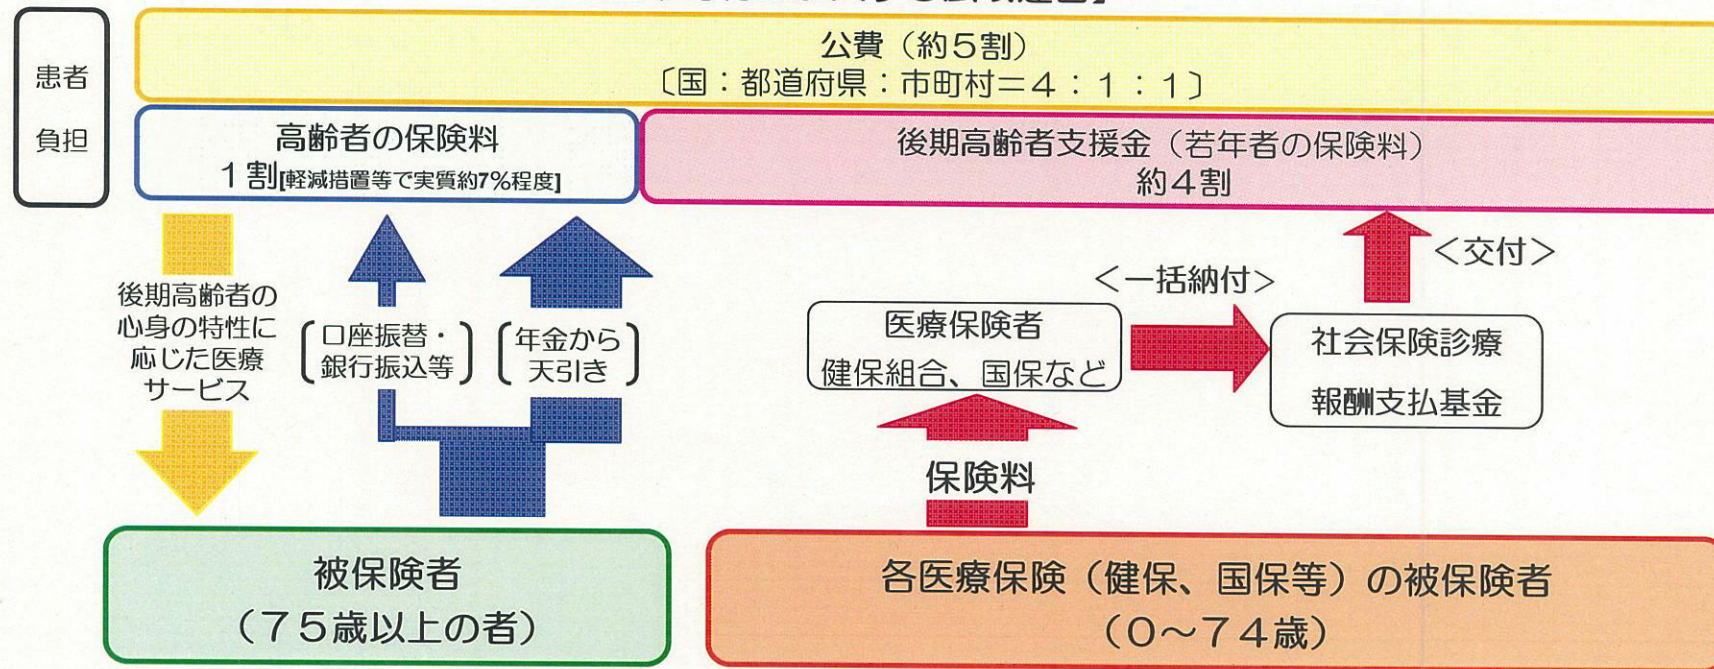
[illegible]

患者負担

公費（約５割）
〔国：都道府県：市町村＝４：１：１〕

高齢者の保険料
１割[軽減措置等で実質約7%程度]

後期高齢者支援金（若年者の保険料）
約４割

後期高齢者の心身の特性に応じた医療サービス

口座振替・銀行振込等

年金から天引き

＜一括納付＞

＜交付＞

医療保険者
健保組合、国保など

社会保険診療報酬支払基金

保険料

被保険者
（７５歳以上の者）

各医療保険（健保、国保等）の被保険者
（０～７４歳）